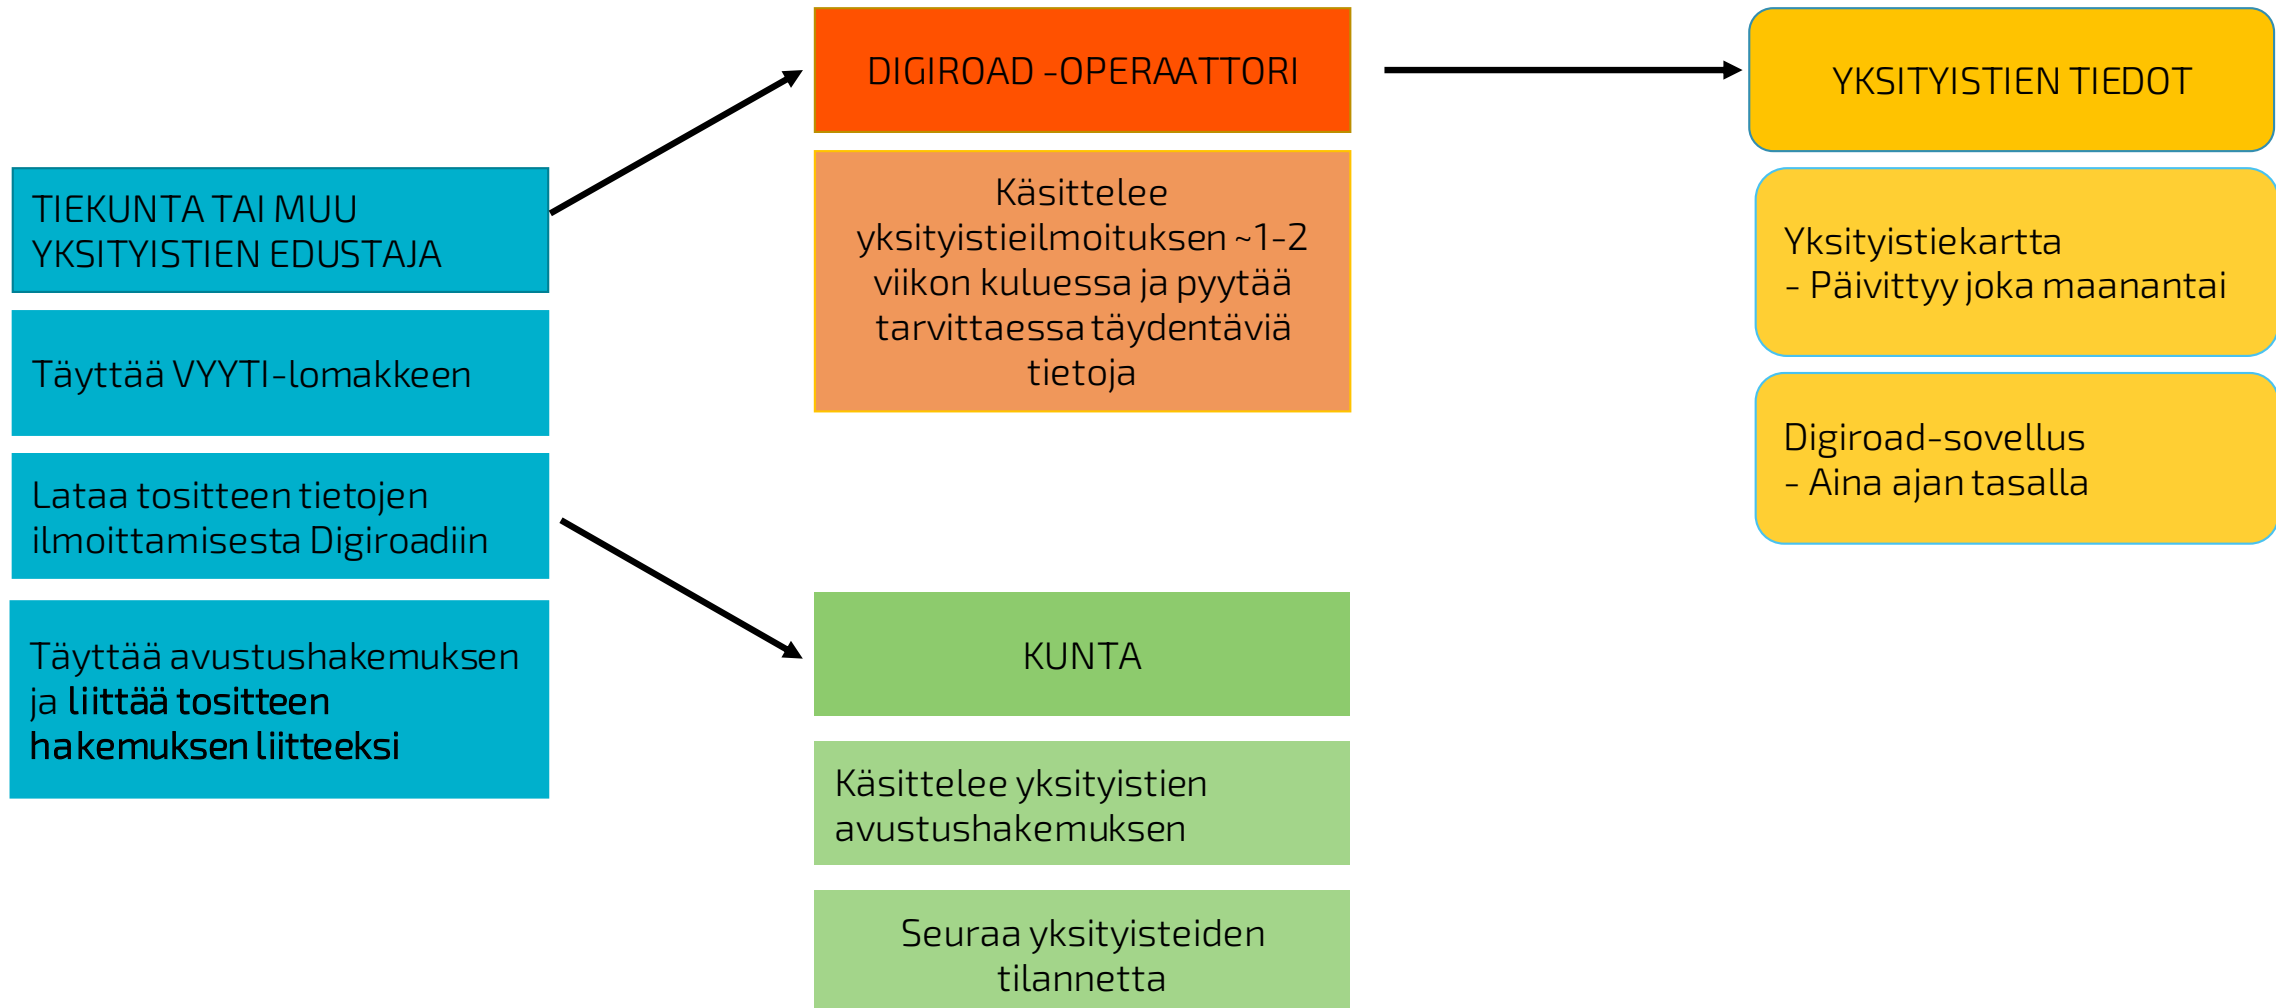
TIEKUNTA TAI MUU YKSITYISTIEN EDUSTAJA

Täyttää VYYTI-lomakkeen

Lataa tositteen tietojen ilmoittamisesta Digiroadiin

Täyttää avustushakemuksen ja liittää tositteen hakemuksen liitteeksi

DIGIROAD -OPERAATTORI

Käsittelee yksityistieilmoituksen ~1-2 viikon kuluessa ja pyytää tarvittaessa täydentäviä tietoja

KUNTA

Käsittelee yksityistien avustushakemuksen

Seuraa yksityisteiden tilannetta

YKSITYISTIEN TIEDOT

Yksityistiekartta
- Päivittyy joka maanantai

Digiroad-sovellus
- Aina ajan tasalla